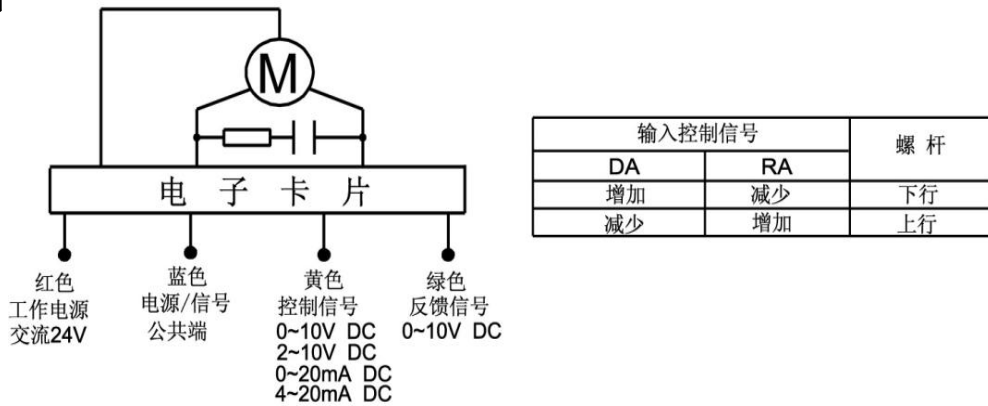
M

电 子 卡 片

红色
工作电源
交流24V

蓝色
电源/信号
公共端

黄色
控制信号
0~10V DC
2~10V DC
0~20mA DC
4~20mA DC

绿色
反馈信号
0~10V DC

| 输入控制信号 | | 螺 杆 |
|---|---|---|
| DA | RA | |
| 增加 | 减少 | 下行 |
| 减少 | 增加 | 上行 |